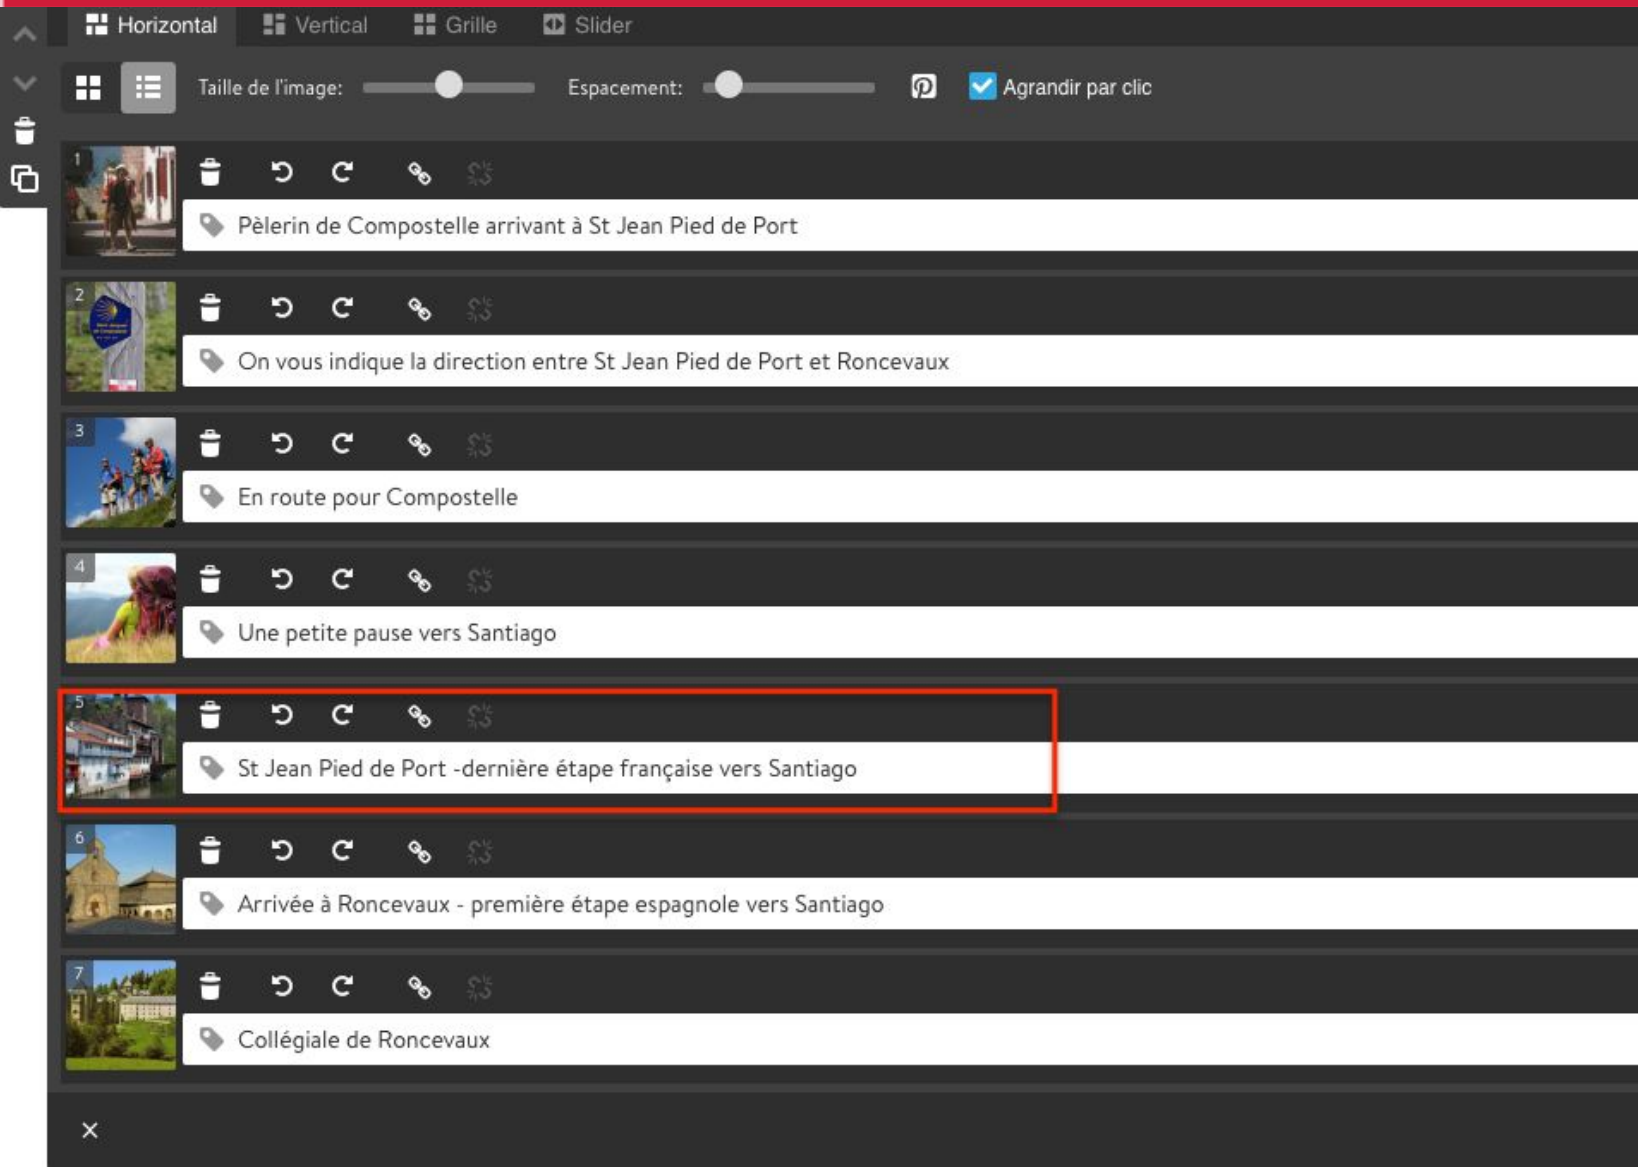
Horizontal Vertical Grille Slider

Taille de l'image: Espacement: Agrandir par clic

1
Pèlerin de Compostelle arrivant à St Jean Pied de Port

2
On vous indique la direction entre St Jean Pied de Port et Roncevaux

3
En route pour Compostelle

4
Une petite pause vers Santiago

5
St Jean Pied de Port -dernière étape française vers Santiago

6
Arrivée à Roncevaux - première étape espagnole vers Santiago

7
Collégiale de Roncevaux

×